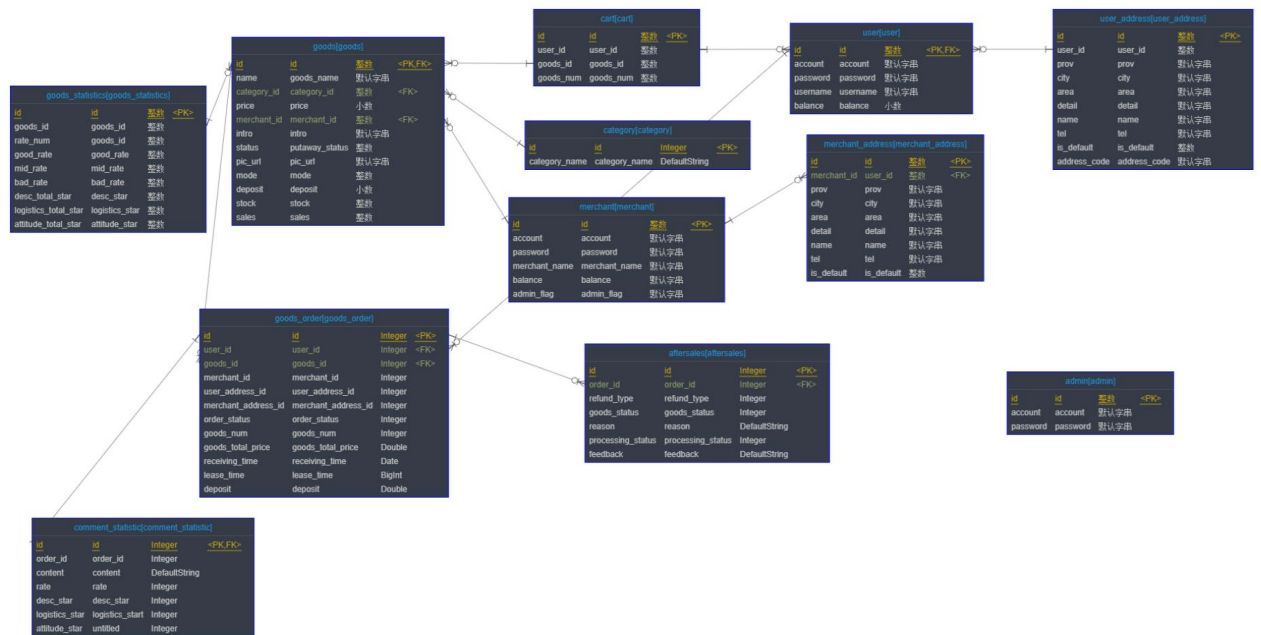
goods_statistics[goods_statistics]

| id | id | 整数 | <PK> |
|---|---|---|---|
| goods_id | goods_id | 整数 | |
| rate_num | goods_id | 整数 | |
| good_rate | good_rate | 整数 | |
| mid_rate | mid_rate | 整数 | |
| bad_rate | bad_rate | 整数 | |
| desc_total_star | desc_star | 整数 | |
| logistics_total_star | logistics_star | 整数 | |
| attitude_total_star | attitude_star | 整数 | |

goods[goods]

| id | id | 整数 | <PK,FK> |
|---|---|---|---|
| name | goods_name | 默认字串 | |
| category_id | category_id | 整数 | <FK> |
| price | price | 小数 | |
| merchant_id | merchant_id | 整数 | <FK> |
| intro | intro | 默认字串 | |
| status | putaway_status | 整数 | |
| pic_url | pic_url | 默认字串 | |
| mode | mode | 整数 | |
| deposit | deposit | 小数 | |
| stock | stock | 整数 | |
| sales | sales | 整数 | |

cart[cart]

| id | id | 整数 | <PK> |
|---|---|---|---|
| user_id | user_id | 整数 | |
| goods_id | goods_id | 整数 | |
| goods_num | goods_num | 整数 | |

user[user]

| id | id | 整数 | <PK,FK> |
|---|---|---|---|
| account | account | 默认字串 | |
| password | password | 默认字串 | |
| username | username | 默认字串 | |
| balance | balance | 小数 | |

user_address[user_address]

| id | id | 整数 | <PK> |
|---|---|---|---|
| user_id | user_id | 整数 | |
| prov | prov | 默认字串 | |
| city | city | 默认字串 | |
| area | area | 默认字串 | |
| detail | detail | 默认字串 | |
| name | name | 默认字串 | |
| tel | tel | 默认字串 | |
| is_default | is_default | 整数 | |
| address_code | address_code | 默认字串 | |

category[category]

| id | id | Integer | <PK> |
|---|---|---|---|
| category_name | category_name | DefaultString | |

merchant_address[merchant_address]

| id | id | 整数 | <PK> |
|---|---|---|---|
| merchant_id | user_id | 整数 | <FK> |
| prov | prov | 默认字串 | |
| city | city | 默认字串 | |
| area | area | 默认字串 | |
| detail | detail | 默认字串 | |
| name | name | 默认字串 | |
| tel | tel | 默认字串 | |
| is_default | is_default | 整数 | |

merchant[merchant]

| id | id | 整数 | <PK> |
|---|---|---|---|
| account | account | 默认字串 | |
| password | password | 默认字串 | |
| merchant_name | merchant_name | 默认字串 | |
| balance | balance | 默认字串 | |
| admin_flag | admin_flag | 默认字串 | |

goods_order[goods_order]

| id | id | Integer | <PK> |
|---|---|---|---|
| user_id | user_id | Integer | <FK> |
| goods_id | goods_id | Integer | <FK> |
| merchant_id | merchant_id | Integer | |
| user_address_id | user_address_id | Integer | |
| merchant_address_id | merchant_address_id | Integer | |
| order_status | order_status | Integer | |
| goods_num | goods_num | Integer | |
| goods_total_price | goods_total_price | Double | |
| receiving_time | receiving_time | Date | |
| lease_time | lease_time | BigInt | |
| deposit | deposit | Double | |

aftersales[aftersales]

| id | id | Integer | <PK> |
|---|---|---|---|
| order_id | order_id | Integer | <FK> |
| refund_type | refund_type | Integer | |
| goods_status | goods_status | Integer | |
| reason | reason | DefaultString | |
| processing_status | processing_status | Integer | |
| feedback | feedback | DefaultString | |

admin[admin]

| id | id | 整数 | <PK> |
|---|---|---|---|
| account | account | 默认字串 | |
| password | password | 默认字串 | |

comment_statistic[comment_statistic]

| id | id | Integer | <PK,FK> |
|---|---|---|---|
| order_id | order_id | Integer | |
| content | content | DefaultString | |
| rate | rate | Integer | |
| desc_star | desc_star | Integer | |
| logistics_star | logistics_start | Integer | |
| attitude_star | untitled | Integer | |